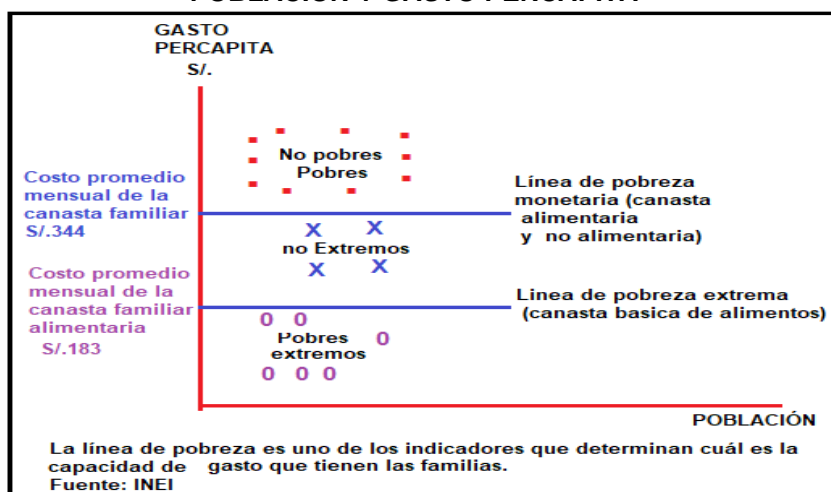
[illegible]

GASTO PERCAPITA S/.

No pobres Pobres

Costo promedio mensual de la canasta familiar S/.344

Línea de pobreza monetaria (canasta alimentaria y no alimentaria)

X X

no Extremos

X X

Costo promedio mensual de la canasta familiar alimentaria S/.183

Linea de pobreza extrema (canasta basica de alimentos)

0 0

Pobres extremos

0

0 0 0

POBLACIÓN

La línea de pobreza es uno de los indicadores que determinan cuál es la capacidad de gasto que tienen las familias.
Fuente: INEI